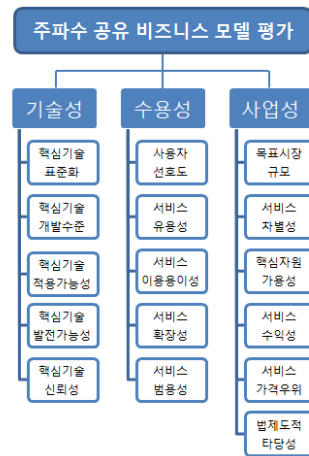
주파수 공유 비즈니스 모델 평가

기술성

핵심기술 표준화

핵심기술 개발수준

핵심기술 적용가능성

핵심기술 발전가능성

핵심기술 신뢰성

수용성

사용자 선호도

서비스 유용성

서비스 이용용이성

서비스 확장성

서비스 범용성

사업성

목표시장 규모

서비스 차별성

핵심자원 가용성

서비스 수익성

서비스 가격우위

법제도적 타당성